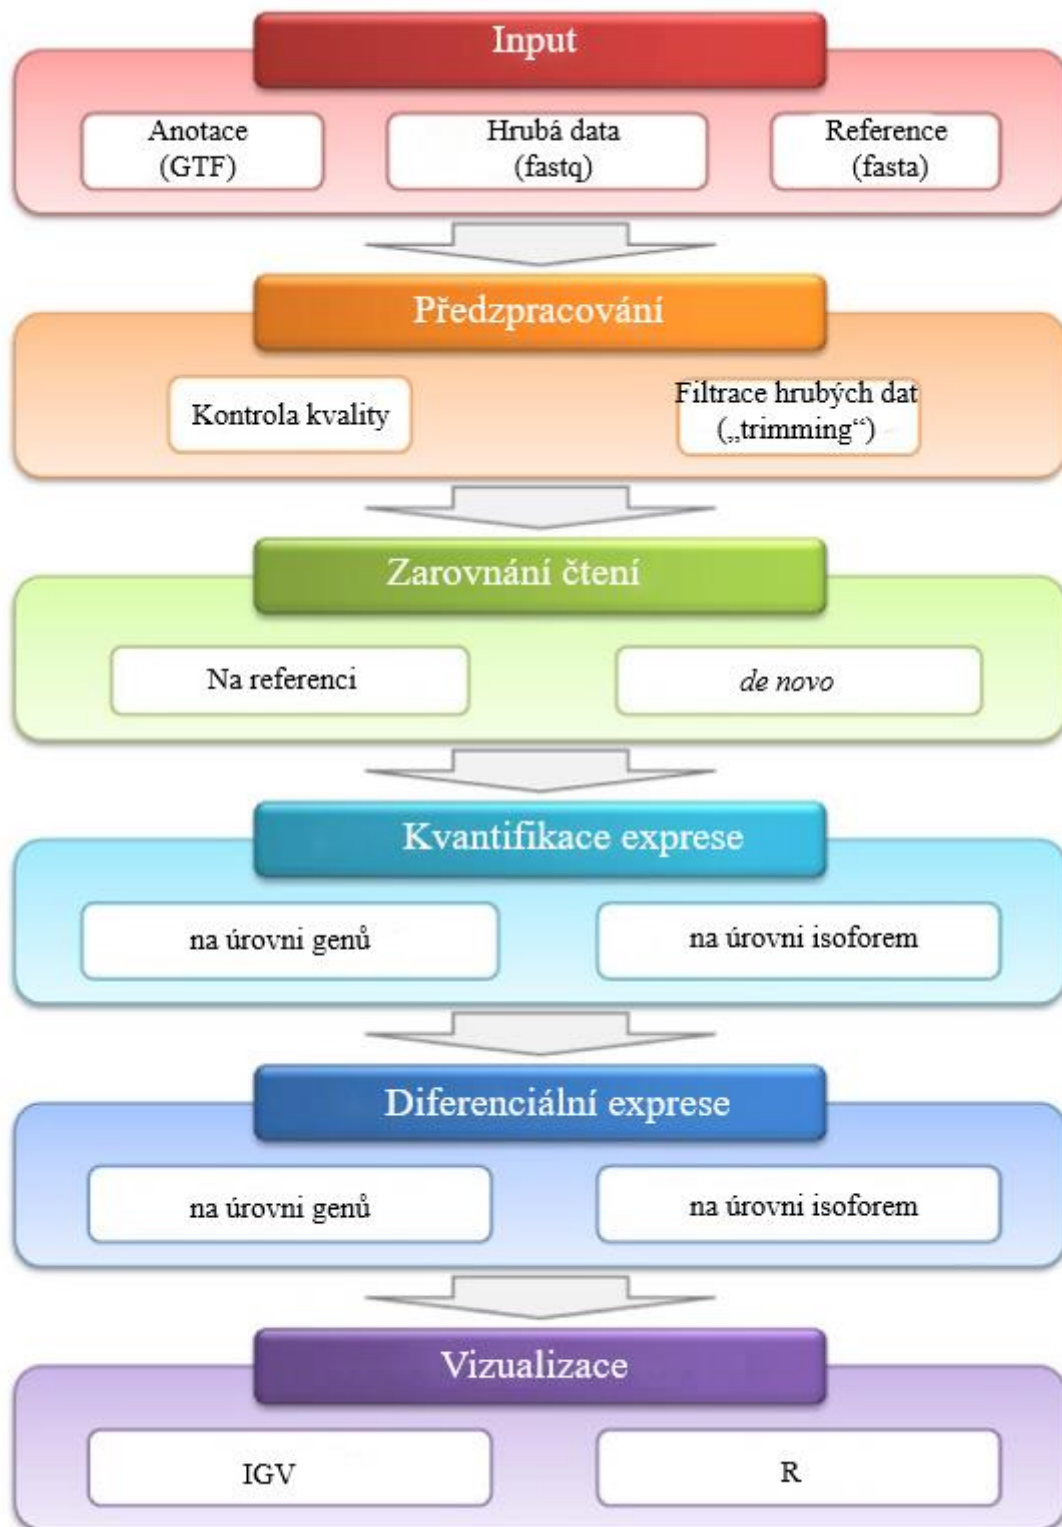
Input

Anotace (GTF)

Hrubá data (fastq)

Reference (fasta)

Předzpracování

Kontrola kvality

Filtrace hrubých dat („trimming“)

Zarovnání čtení

Na referenci

de novo

Kvantifikace exprese

na úrovni genů

na úrovni isoforem

Diferenciální exprese

na úrovni genů

na úrovni isoforem

Vizualizace

IGV

R